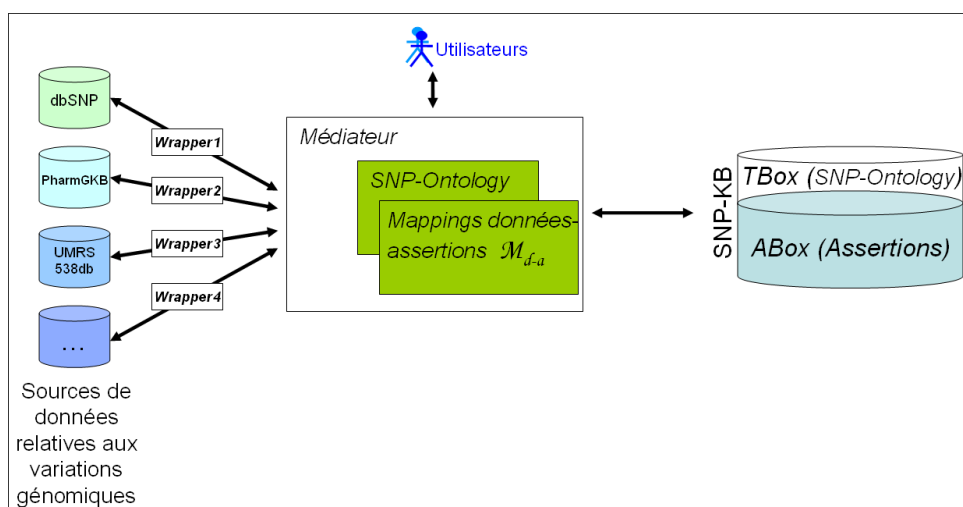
Utilisateurs

dbSNP

PharmGKB

UMRS 538db

...

Wrapper1

Wrapper2

Wrapper3

Wrapper4

Sources de données relatives aux variations génomiques

Médiateur

SNP-Ontology

Mappings données-assertions $\mathcal{M}_{d\text{-}a}$

SNP-KB

TBox (SNP-Ontology)

ABox (Assertions)